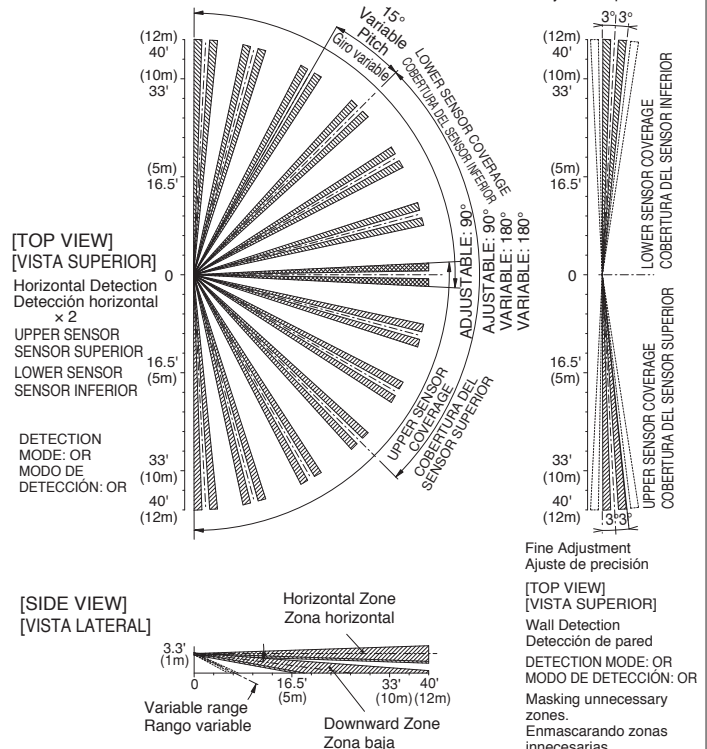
(12m) 40'
(10m) 33'
(5m) 16.5'
0
16.5' (5m)
33' (10m)
40' (12m)

15° Variable Pitch
Giro variable
LOWER SENSOR COVERAGE
COBERTURA DEL SENSOR INFERIOR
ADJUSTABLE: 90°
AJUSTABLE: 90°
VARIABLE: 180°
VARIABLE: 180°
UPPER SENSOR COVERAGE
COBERTURA DEL SENSOR SUPERIOR

[TOP VIEW]
[VISTA SUPERIOR]
Horizontal Detection
Detección horizontal
× 2
UPPER SENSOR
SENSOR SUPERIOR
LOWER SENSOR
SENSOR INFERIOR

DETECTION MODE: OR
MODO DE DETECCIÓN: OR

3° 3°
(12m) 40'
(10m) 33'
(5m) 16.5'
0
16.5' (5m)
33' (10m)
40' (12m)
3° 3°
LOWER SENSOR COVERAGE
COBERTURA DEL SENSOR INFERIOR
UPPER SENSOR COVERAGE
COBERTURA DEL SENSOR SUPERIOR

Fine Adjustment
Ajuste de precisión

[TOP VIEW]
[VISTA SUPERIOR]
Wall Detection
Detección de pared
DETECTION MODE: OR
MODO DE DETECCIÓN: OR
Masking unnecessary zones.
Enmascarando zonas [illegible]

[SIDE VIEW]
[VISTA LATERAL]
Horizontal Zone
Zona horizontal
3.3' (1m)
0
16.5' (5m)
33' (10m)
40' (12m)
Variable range
Rango variable
Downward Zone
Zona baja